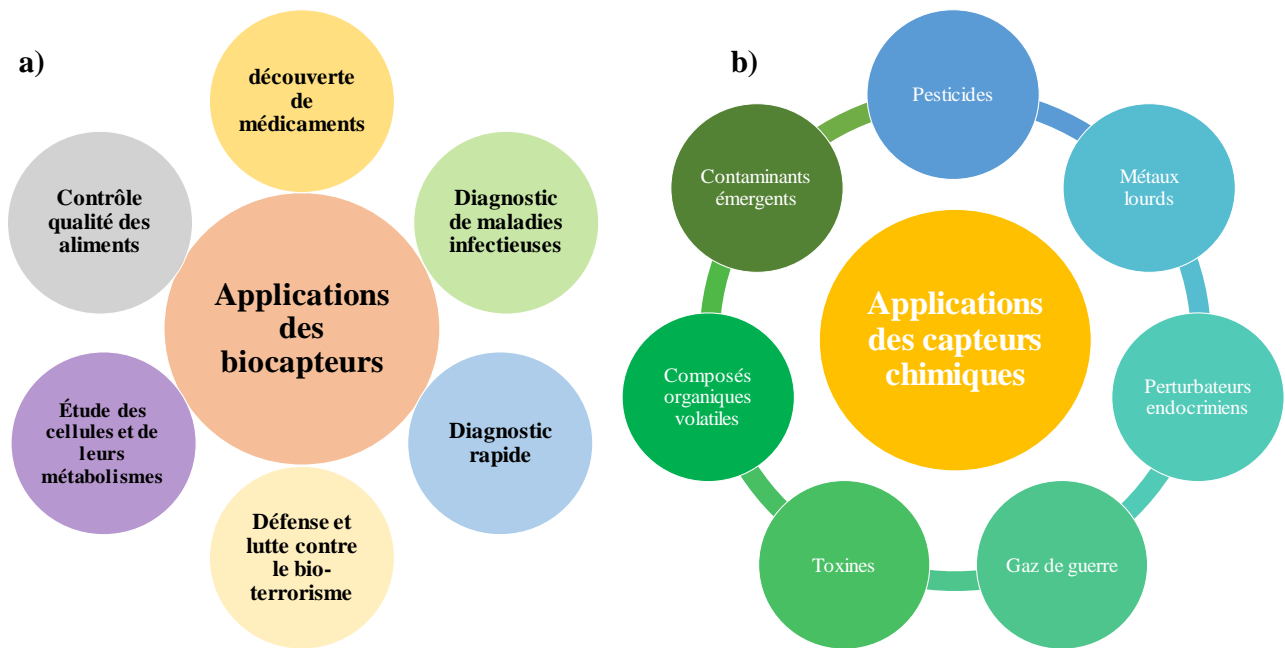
a)

découverte de médicaments

Diagnostic de maladies infectieuses

Diagnostic rapide

Défense et lutte contre le bio-terrorisme

Étude des cellules et de leurs métabolismes

Contrôle qualité des aliments

Applications des biocapteurs

b)

Pesticides

Métaux lourds

Perturbateurs endocriniens

Gaz de guerre

Toxines

Composés organiques volatiles

Contaminants émergents

Applications des capteurs chimiques